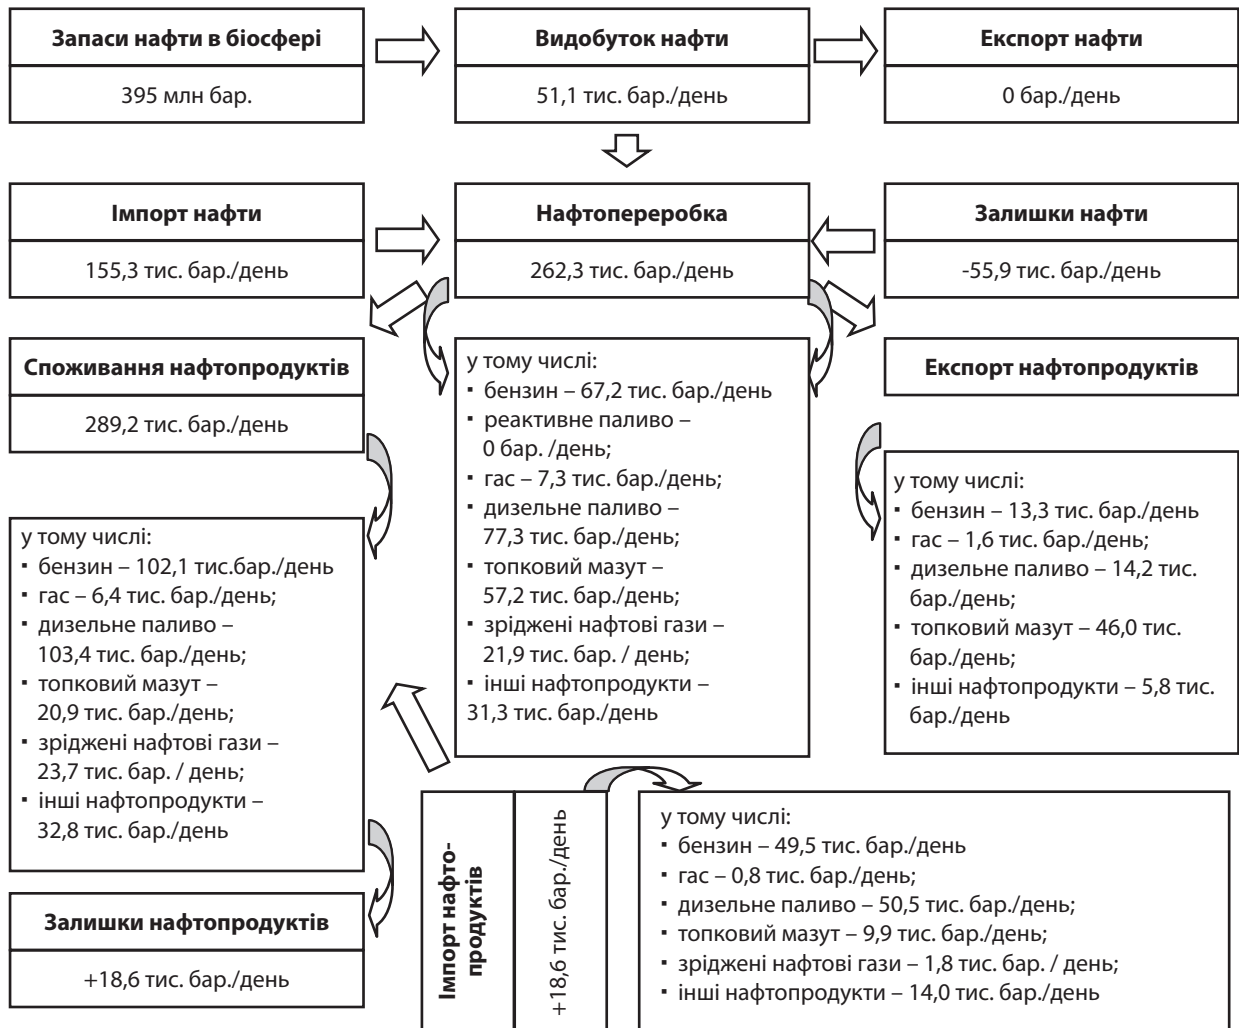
**Запаси нафти в біосфері**
395 млн бар.

**Видобуток нафти**
51,1 тис. бар./день

**Експорт нафти**
0 бар./день

**Імпорт нафти**
155,3 тис. бар./день

**Нафтопереробка**
262,3 тис. бар./день

**Залишки нафти**
-55,9 тис. бар./день

**Споживання нафтопродуктів**
289,2 тис. бар./день

у тому числі:
▪ бензин – 67,2 тис. бар./день
▪ реактивне паливо – 0 бар. /день;
▪ гас – 7,3 тис. бар./день;
▪ дизельне паливо – 77,3 тис. бар./день;
▪ топковий мазут – 57,2 тис. бар./день;
▪ зріджені нафтові гази – 21,9 тис. бар. / день;
▪ інші нафтопродукти – 31,3 тис. бар./день

**Експорт нафтопродуктів**

у тому числі:
▪ бензин – 13,3 тис. бар./день
▪ гас – 1,6 тис. бар./день;
▪ дизельне паливо – 14,2 тис. бар./день;
▪ топковий мазут – 46,0 тис. бар./день;
▪ інші нафтопродукти – 5,8 тис. бар./день

у тому числі:
▪ бензин – 102,1 тис.бар./день
▪ гас – 6,4 тис. бар./день;
▪ дизельне паливо – 103,4 тис. бар./день;
▪ топковий мазут – 20,9 тис. бар./день;
▪ зріджені нафтові гази – 23,7 тис. бар. / день;
▪ інші нафтопродукти – 32,8 тис. бар./день

**Імпорт нафтопродуктів**
+18,6 тис. бар./день

у тому числі:
▪ бензин – 49,5 тис. бар./день
▪ гас – 0,8 тис. бар./день;
▪ дизельне паливо – 50,5 тис. бар./день;
▪ топковий мазут – 9,9 тис. бар./день;
▪ зріджені нафтові гази – 1,8 тис. бар. / день;
▪ інші нафтопродукти – 14,0 тис. бар./день

**Залишки нафтопродуктів**
+18,6 тис. бар./день